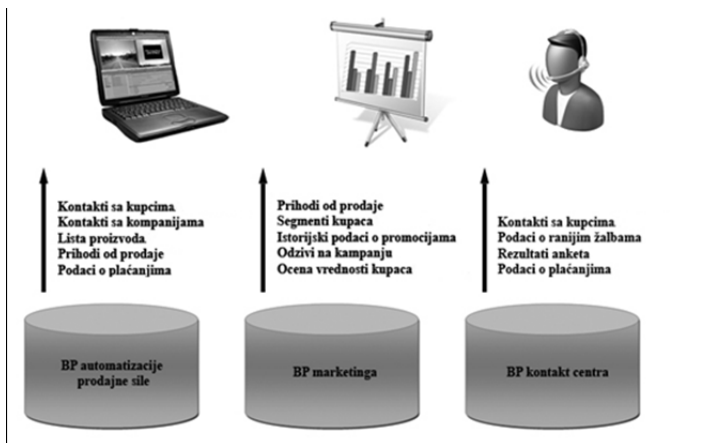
Kontakti sa kupcima
Kontakti sa kompanijama
Lista proizvoda
Prihodi od prodaje
Podaci o plaćanjima

Prihodi od prodaje
Segmenti kupaca
Istorijski podaci o promocijama
Odzivi na kampanju
Ocena vrednosti kupaca

Kontakti sa kupcima
Podaci o ranijim žalbama
Rezultati anketa
Podaci o plaćanjima

BP automatizacije prodajne sile

BP marketinga

BP kontakt centra